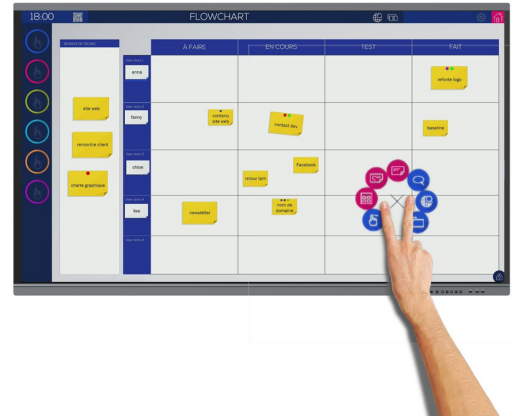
18:00

FLOWCHART

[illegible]

A FAIRE

EN COURS

TEST

FAIT

site web

rencontre client

charte graphique

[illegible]

anna

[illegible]

fanny

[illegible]

chloe

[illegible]

lisa

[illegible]

contenu site web

contact dev

retour fam

Facebook

newsletter

nom de domaine

refonte logo

baseline